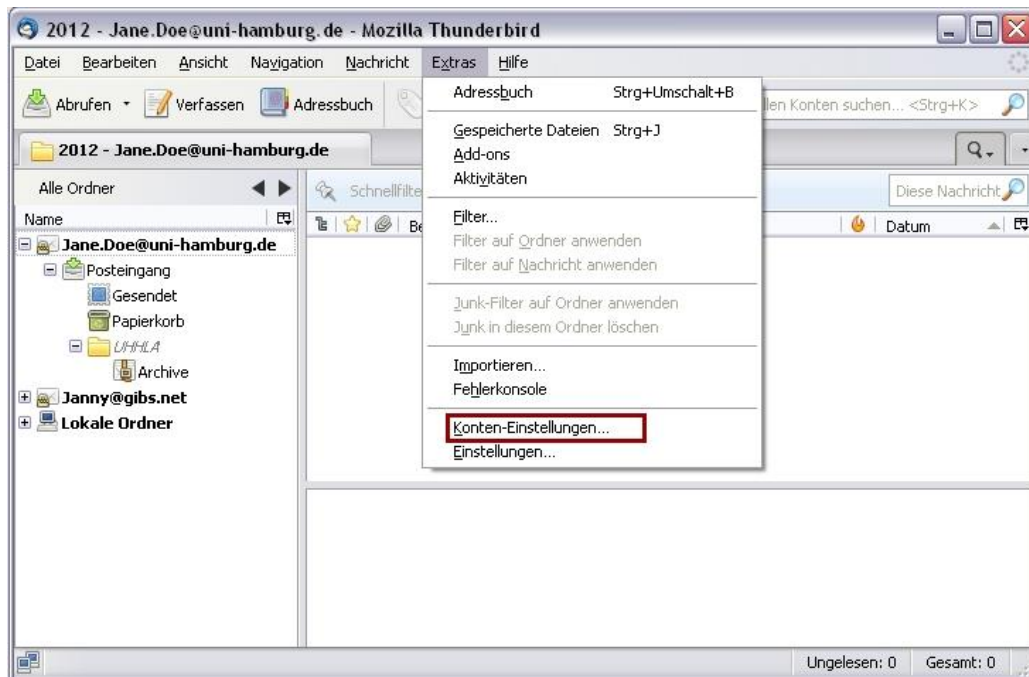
2012 - Jane.Doe@uni-hamburg.de - Mozilla Thunderbird

Datei Bearbeiten Ansicht Navigation Nachricht Extras Hilfe

Abrufen Verfassen Adressbuch

llen Konten suchen... <Strg+K>

2012 - Jane.Doe@uni-hamburg.de

Alle Ordner

Name

Jane.Doe@uni-hamburg.de
Posteingang
Gesendet
Papierkorb
UHHLA
Archive
Janny@gibs.net
Lokale Ordner

Schnellfilte

Be

Diese Nachricht

Datum

Adressbuch Strg+Umschalt+B
Gespeicherte Dateien Strg+J
Add-ons
Aktivitäten
Filter...
Filter auf Ordner anwenden
Filter auf Nachricht anwenden
Junk-Filter auf Ordner anwenden
Junk in diesem Ordner löschen
Importieren...
Fehlerkonsole
Konten-Einstellungen...
Einstellungen...

Ungelesen: 0 Gesamt: 0